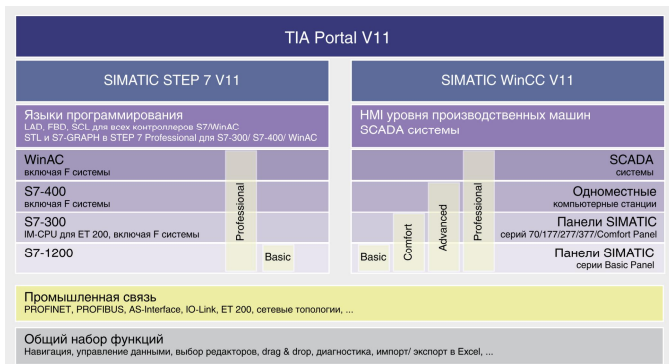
TIA Portal V11

SIMATIC STEP 7 V11

Языки программирования
LAD, FBD, SCL для всех контроллеров S7/WinAC
STL и S7-GRAPH в STEP 7 Professional для S7-300/ S7-400/ WinAC

WinAC
включая F системы

S7-400
включая F системы

S7-300
IM-CPU для ET 200, включая F системы

S7-1200

Professional

Basic

SIMATIC WinCC V11

HMI уровня производственных машин
SCADA системы

SCADA
системы

Одноместные
компьютерные станции

Панели SIMATIC
серий 70/177/277/377/Comfort Panel

Панели SIMATIC
серии Basic Panel

Basic

Comfort

Advanced

Professional

Промышленная связь
PROFINET, PROFIBUS, AS-Interface, IO-Link, ET 200, сетевые топологии, ...

Общий набор функций
Навигация, управление данными, выбор редакторов, drag & drop, диагностика, импорт/ экспорт в Excel, ...